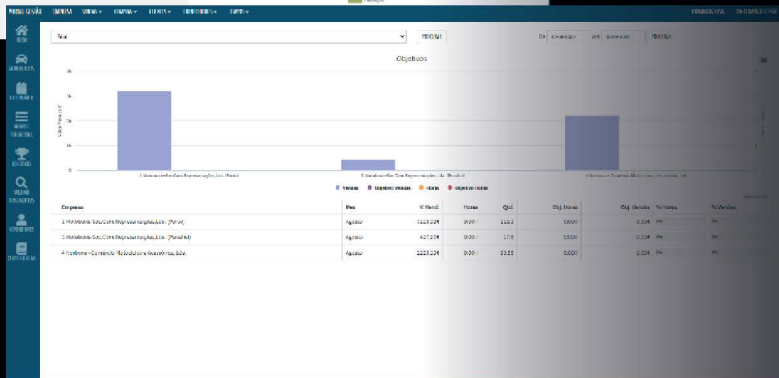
PROVE GESTÃO EMPRESA VENDAS COMPRAS ESTOQUE

Filtrar

Objetivos

Vendas Objetivo Vendas Horas Objetivo Horas

| Empresa | Mes | V. Vend. | Horas | Qtd. | Obj. Horas | Obj. Vendas | % Horas | % Vendas |
|---|---|---|---|---|---|---|---|---|
| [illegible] | Agosto | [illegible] | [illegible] | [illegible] | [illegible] | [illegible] | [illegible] | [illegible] |
| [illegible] | Agosto | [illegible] | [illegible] | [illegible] | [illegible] | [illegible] | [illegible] | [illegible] |
| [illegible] | Agosto | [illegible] | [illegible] | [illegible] | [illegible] | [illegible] | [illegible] | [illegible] |